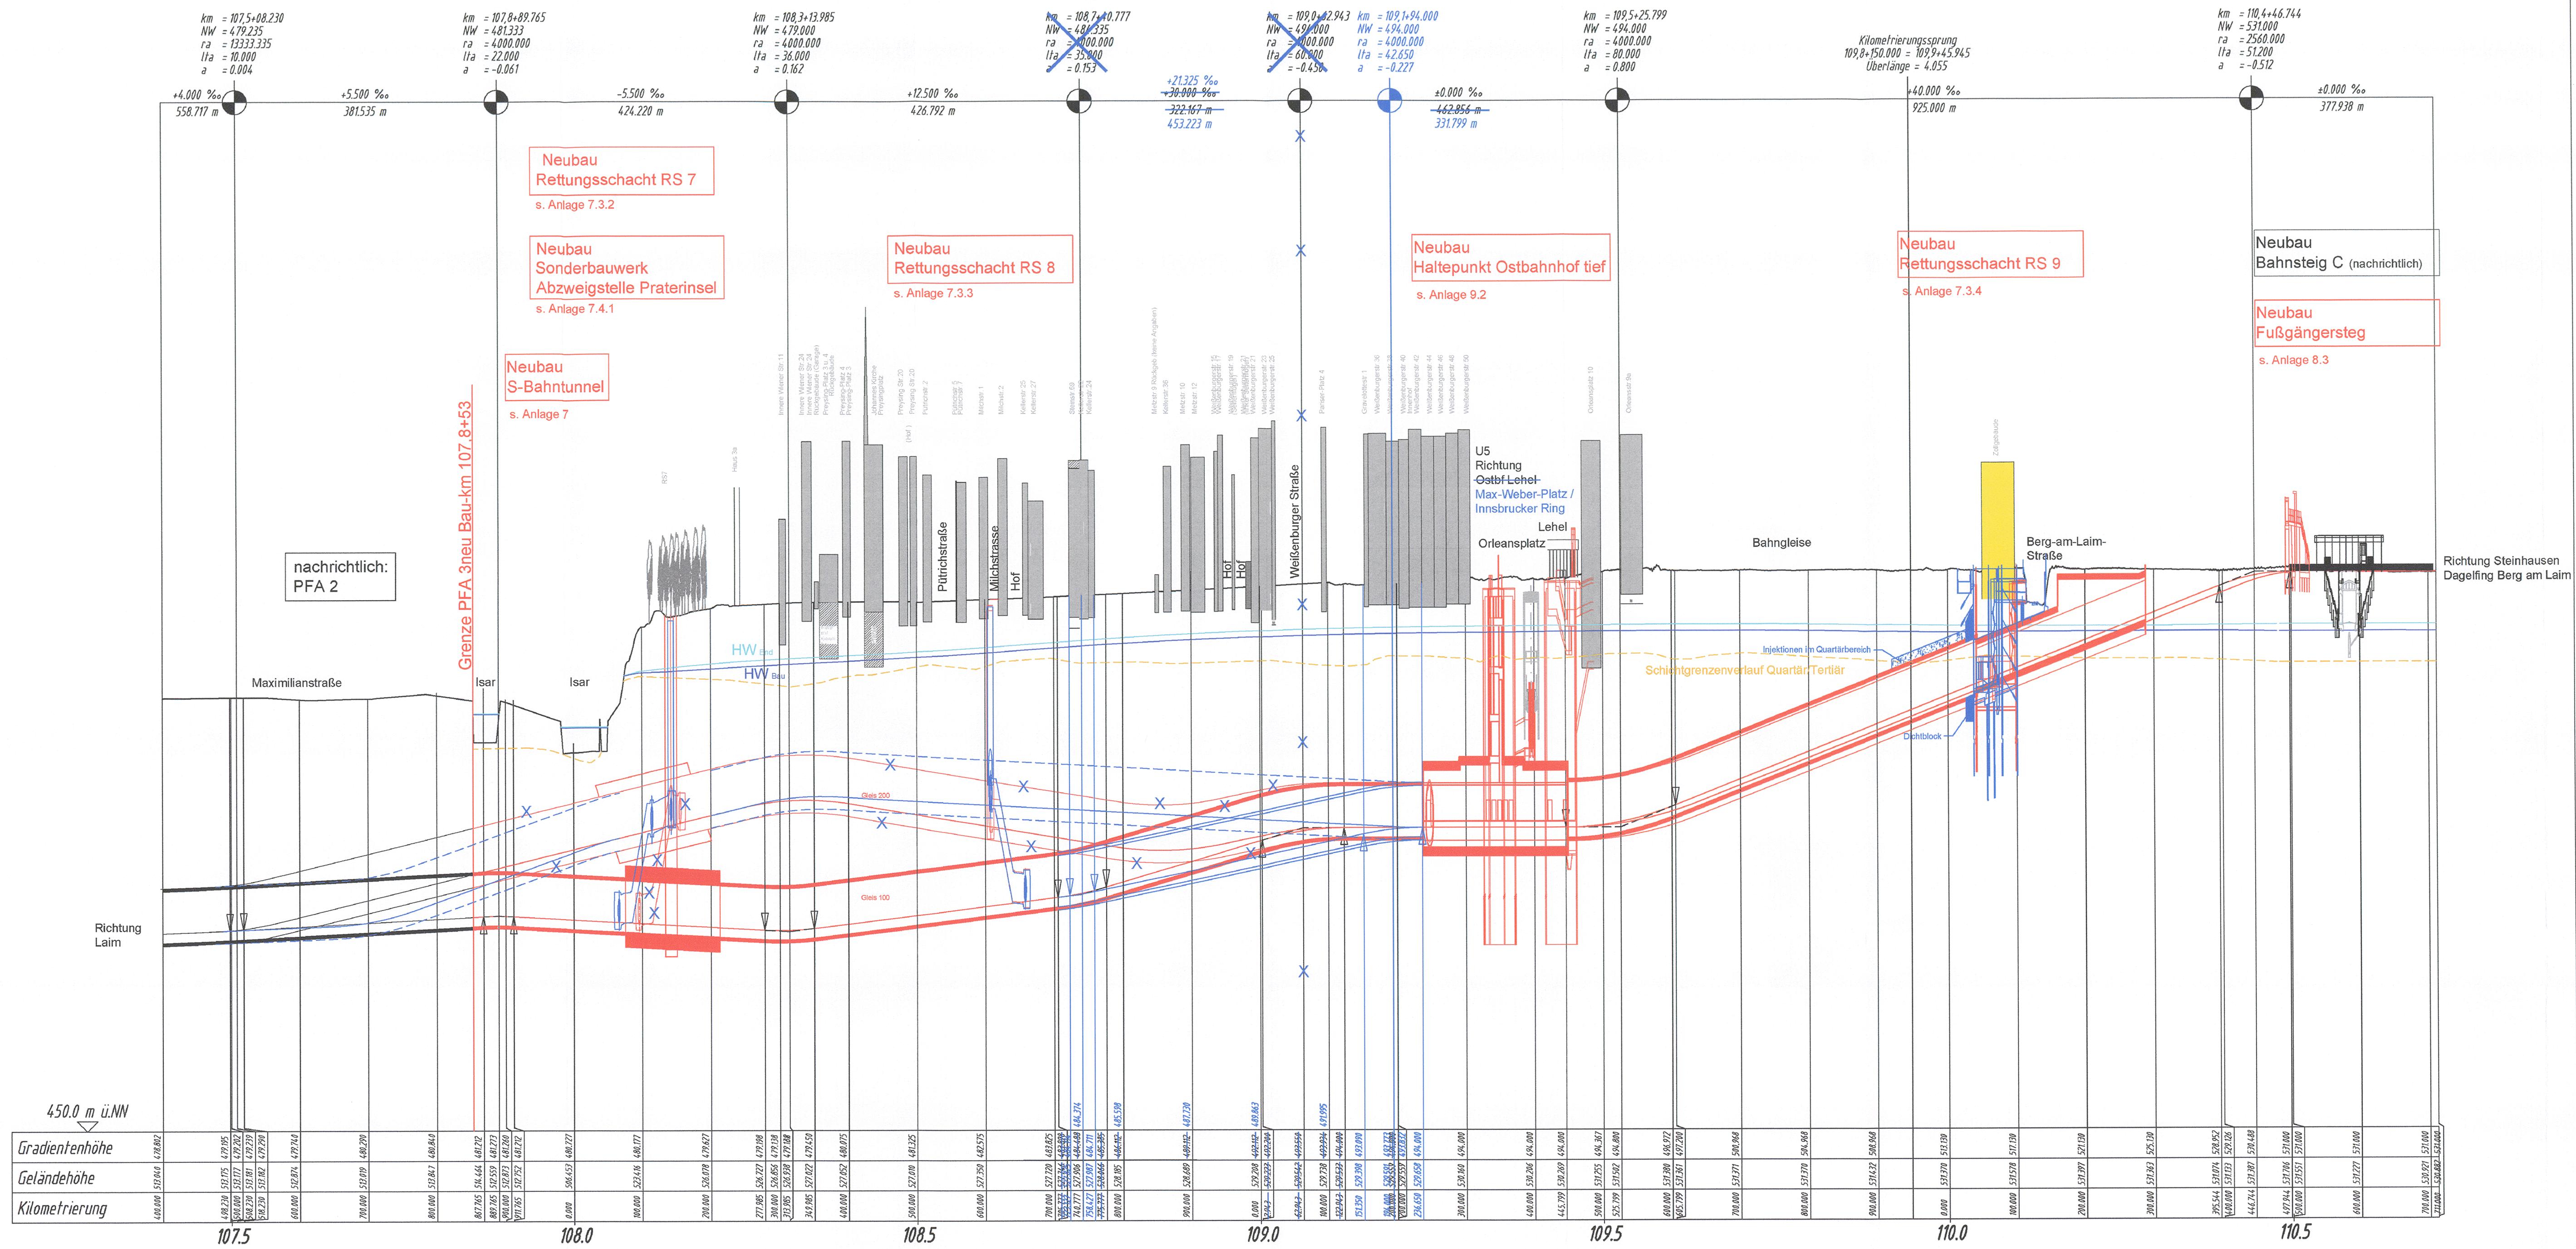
km = 107,5+08.230
NW = 479.235
ra = 13333.335
lta = 10.000
a = 0.004

km = 107,8+89.765
NW = 481.333
ra = 4000.000
lta = 22.000
a = -0.061

km = 108,3+13.985
NW = 479.000
ra = 4000.000
lta = 36.000
a = 0.162

km = 108,7+40.777
NW = 481.335
ra = 4000.000
lta = 35.000
a = 0.153

km = 109,0+42.943
NW = 491.000
ra = 4000.000
lta = 60.000
a = -0.450

km = 109,1+94.000
NW = 494.000
ra = 4000.000
lta = 42.650
a = -0.227

km = 109,5+25.799
NW = 494.000
ra = 4000.000
lta = 80.000
a = 0.800

Kilometrierungssprung
109,8+150.000 = 109,9+45.945
Überlänge = 4.055

km = 110,4+46.744
NW = 531.000
ra = 2560.000
lta = 51.200
a = -0.512

+4.000 ‰
558.717 m

+5.500 ‰
381.535 m

-5.500 ‰
424.220 m

+12.500 ‰
426.792 m

+21.325 ‰
+30.000 ‰
322.167 m
453.223 m

±0.000 ‰
462.856 m
331.799 m

+40.000 ‰
925.000 m

±0.000 ‰
377.938 m

Neubau
Rettungsschacht RS 7
s. Anlage 7.3.2

Neubau
Sonderbauwerk
Abzweigstelle Praterinsel
s. Anlage 7.4.1

Neubau
S-Bahntunnel
s. Anlage 7

Neubau
Rettungsschacht RS 8
s. Anlage 7.3.3

Neubau
Haltepunkt Ostbahnhof tief
s. Anlage 9.2

Neubau
Rettungsschacht RS 9
s. Anlage 7.3.4

Neubau
Bahnsteig C (nachrichtlich)

Neubau
Fußgängersteg
s. Anlage 8.3

Grenze PFA 3neu Bau-km 107,8+53

nachrichtlich:
PFA 2

Pütrichstraße
Milchstrasse
Hof
Hof
Hof
Weißenburger Straße

U5
Richtung
Ostbf Lehel
Max-Weber-Platz /
Innsbrucker Ring
Lehel
Orleansplatz

Bahngleise
Berg-am-Laim-
Straße
Richtung Steinhausen
Dagelfing Berg am Laim

HW
HW
Maximilianstraße
Isar
Isar
Gleis 200
Gleis 100
Injektionen im Quartärbereich
Schichtgrenzenverlauf Quartär/Tertiär
Dichtblock

Richtung
Laim

450.0 m ü.NN
Gradientenhöhe
Geländehöhe
Kilometrierung

107.5
108.0
108.5
109.0
109.5
110.0
110.5